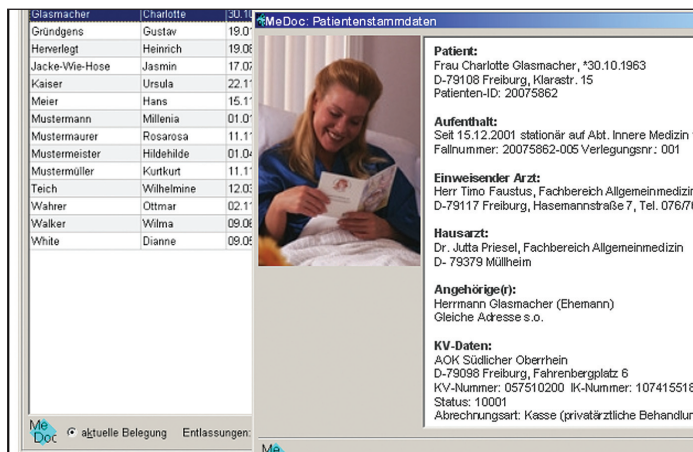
| Glasmacher | Charlotte | 30.1 |
|---|---|---|
| Gründgens | Gustav | 19.0 |
| Herverlegt | Heinrich | 19.0 |
| Jacke-Wie-Hose | Jasmin | 17.0 |
| Kaiser | Ursula | 22.1 |
| Meier | Hans | 15.1 |
| Mustermann | Millenia | 01.0 |
| Mustermaurer | Rosarosa | 11.1 |
| Mustermeister | Hildehilde | 01.0 |
| Mustermüller | Kurtkurt | 11.1 |
| Teich | Wilhelmine | 12.0 |
| Wahrer | Ottmar | 02.1 |
| Walker | Wilma | 09.0 |
| White | Dianne | 09.0 |

Me Doc aktuelle Belegung Entlassungen:

MeDoc: Patientenstammdaten

Patient:
Frau Charlotte Glasmacher, *30.10.1963
D-79108 Freiburg, Klarastr. 15
Patienten-ID: 20075862

Aufenthalt:
Seit 15.12.2001 stationär auf Abt. Innere Medizin
Fallnummer: 20075862-005 Verlegungsnr: 001

Einweisender Arzt:
Herr Timo Faustus, Fachbereich Allgemeinmedizin
D-79117 Freiburg, Hasemannstraße 7, Tel. 076/7

Hausarzt:
Dr. Jutta Priesel, Fachbereich Allgemeinmedizin
D- 79379 Müllheim

Angehörige(r):
Herrmann Glasmacher (Ehemann)
Gleiche Adresse s.o.

KV-Daten:
AOK Südlicher Oberrhein
D-79098 Freiburg, Fahrenbergplatz 6
KV-Nummer: 057510200 IK-Nummer: 10741551
Status: 10001
Abrechnungsart: Kasse (privatärztliche Behandlu

Me